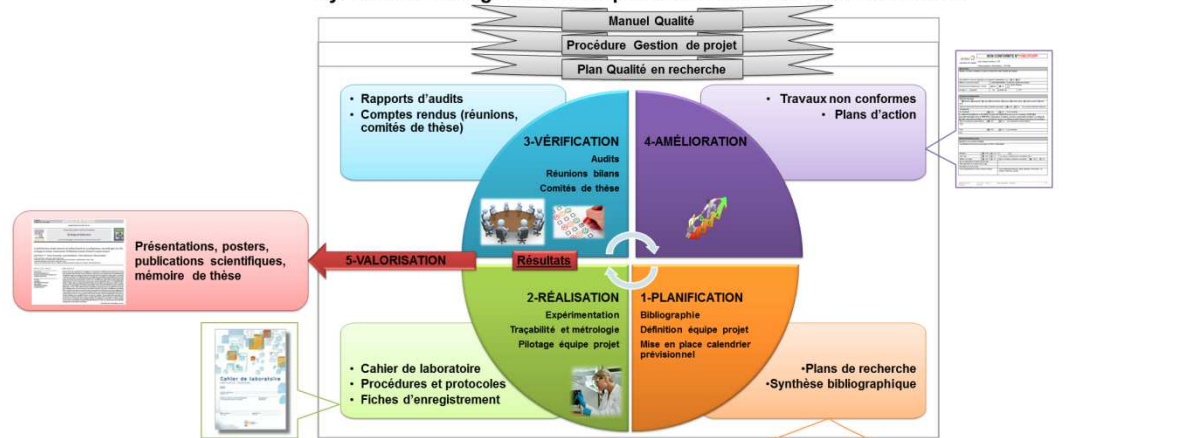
Manuel Qualité

Procédure Gestion de projet

Plan Qualité en recherche

• Rapports d'audits
• Comptes rendus (réunions, comités de thèse)

3-VÉRIFICATION
Audits
Réunions bilans
Comités de thèse

4-AMÉLIORATION

• Travaux non conformes
• Plans d'action

Présentations, posters, publications scientifiques, mémoire de thèse

5-VALORISATION

Résultats

2-RÉALISATION
Expérimentation
Traçabilité et métrologie
Pilotage équipe projet

1-PLANIFICATION
Bibliographie
Définition équipe projet
Mise en place calendrier prévisionnel

• Cahier de laboratoire
• Procédures et protocoles
• Fiches d'enregistrement

Cahier de laboratoire

•Plans de recherche
•Synthèse bibliographique